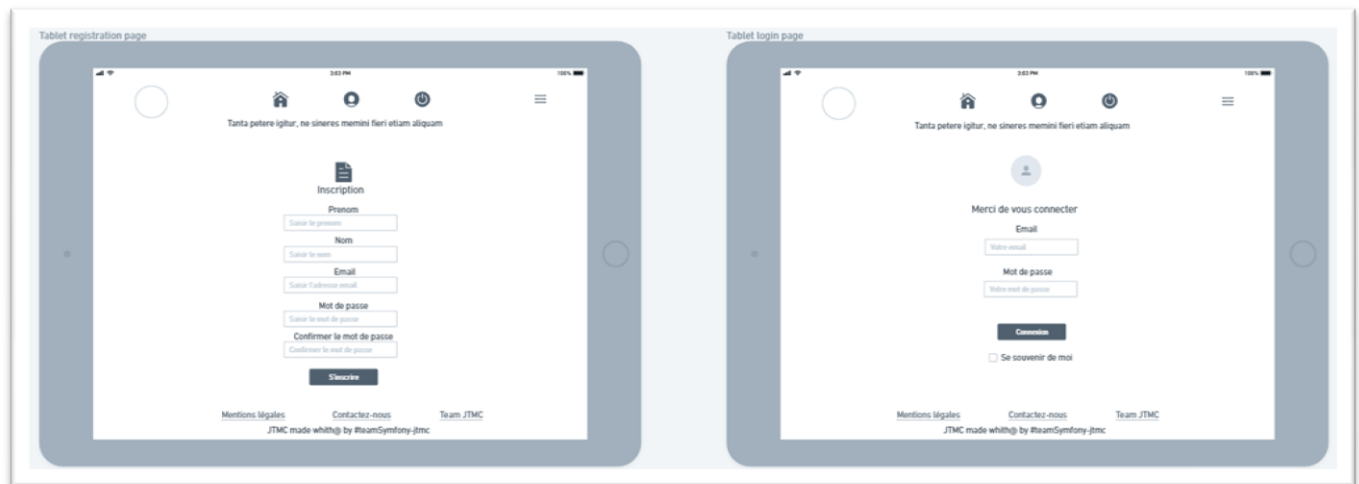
Tablet registration page

3:03 PM

100%

Tanta petere igitur, ne sineres memini fieri etiam aliquam

Inscription

Prenom

Saisir le prenom

Nom

Saisir le nom

Email

Saisir l'adresse email

Mot de passe

Saisir le mot de passe

Confirmer le mot de passe

Confirmer le mot de passe

S'inscrire

Mentions légales Contactez-nous Team JTMC

JTMC made whith@ by #teamSymfony-jtmc

Tablet login page

3:03 PM

100%

Tanta petere igitur, ne sineres memini fieri etiam aliquam

Merci de vous connecter

Email

Votre email

Mot de passe

Votre mot de passe

Connexion

Se souvenir de moi

Mentions légales Contactez-nous Team JTMC

JTMC made whith@ by #teamSymfony-jtmc